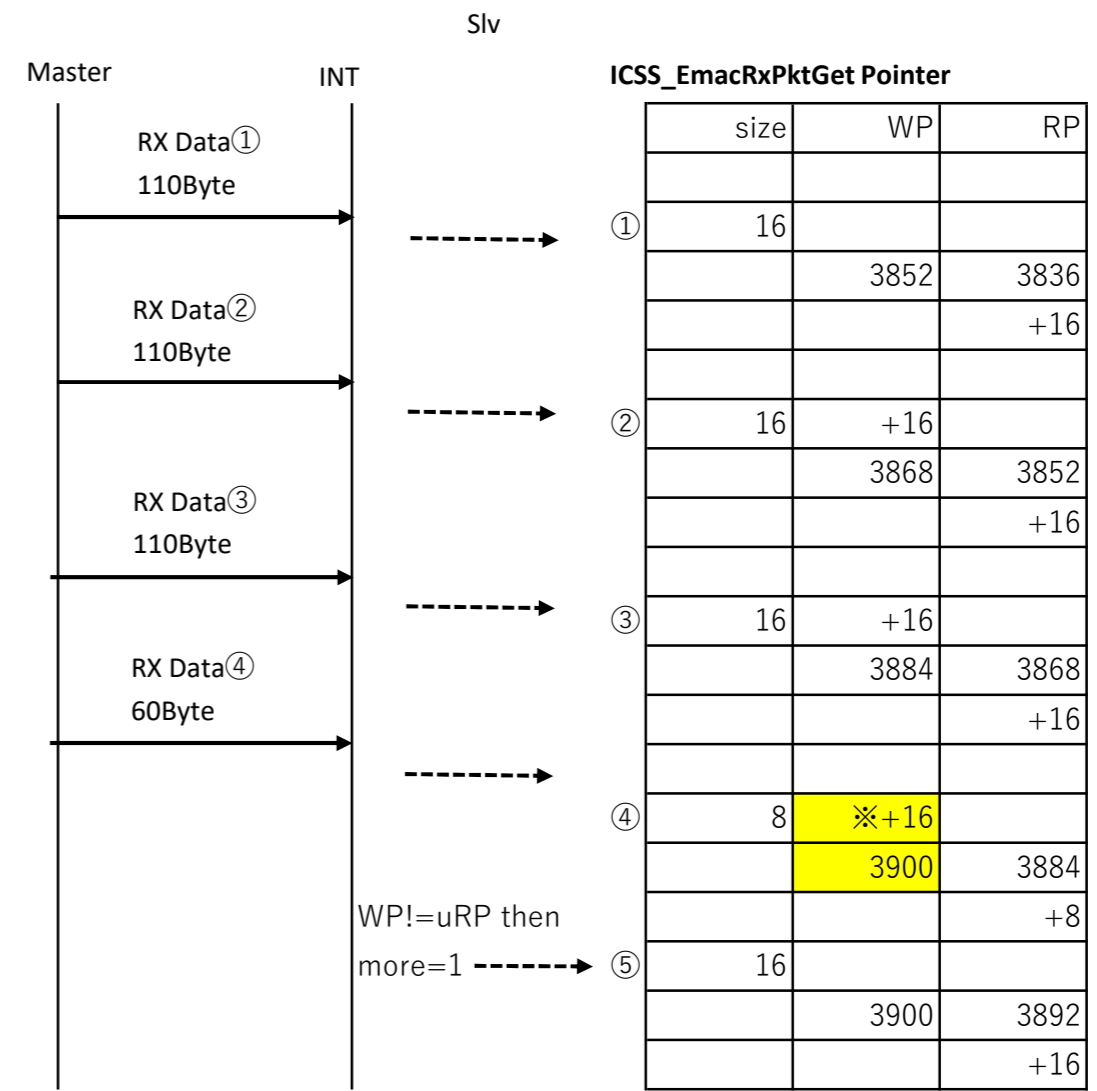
Slv

Master

INT

RX Data①
110Byte

RX Data②
110Byte

RX Data③
110Byte

RX Data④
60Byte

WP!=uRP then
more=1

ICSS_EmacRxPktGet Pointer

| | size | WP | RP |
|---|---|---|---|
| | | | |
| ① | 16 | | |
| | | 3852 | 3836 |
| | | | +16 |
| | | | |
| ② | 16 | +16 | |
| | | 3868 | 3852 |
| | | | +16 |
| | | | |
| ③ | 16 | +16 | |
| | | 3884 | 3868 |
| | | | +16 |
| | | | |
| ④ | 8 | ※+16 | |
| | | 3900 | 3884 |
| | | | +8 |
| ⑤ | 16 | | |
| | | 3900 | 3892 |
| | | | +16 |